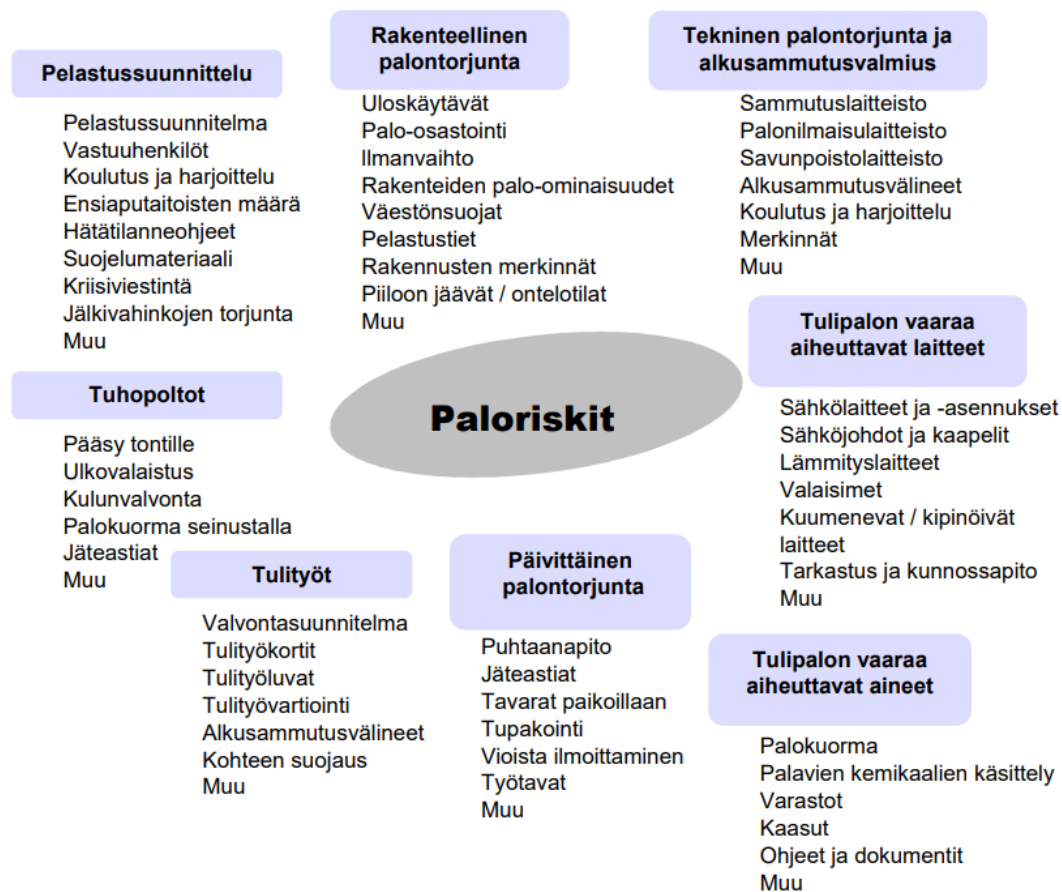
Paloriskit

Pelastussuunnittelu

Pelastussuunnitelma
Vastuuhenkilöt
Koulutus ja harjoittelu
Ensiaputaitoisten määrä
Hätätilanneohjeet
Suojelumateriaali
Kriisiviestintä
Jälkivahinkojen torjunta
Muu

Rakenteellinen palontorjunta

Uloskäytävät
Palo-osastointi
Ilmanvaihto
Rakenteiden palo-ominaisuudet
Väestönsuojat
Pelastustiet
Rakennusten merkinnät
Piiloon jäävät / ontelotilat
Muu

Tekninen palontorjunta ja alkusammutusvalmius

Sammutuslaitteisto
Palonilmaisulaitteisto
Savunpoistolaitteisto
Alkusammutusvälineet
Koulutus ja harjoittelu
Merkinnät
Muu

Tuhopoltot

Pääsy tontille
Ulkovalaistus
Kulunvalvonta
Palokuorma seinustalla
Jäteastiat
Muu

Tulipalon vaaraa aiheuttavat laitteet

Sähkölaitteet ja -asennukset
Sähköjohdot ja kaapelit
Lämmityslaitteet
Valaisimet
Kuumenevat / kipinöivät laitteet
Tarkastus ja kunnossapito
Muu

Tulityöt

Valvontasuunnitelma
Tulityökortit
Tulityöluvat
Tulityövartiointi
Alkusammutusvälineet
Kohteen suojaus
Muu

Päivittäinen palontorjunta

Puhtaanapito
Jäteastiat
Tavarat paikoillaan
Tupakointi
Vioista ilmoittaminen
Työtavat
Muu

Tulipalon vaaraa aiheuttavat aineet

Palokuorma
Palavien kemikaalien käsittely
Varastot
Kaasut
Ohjeet ja dokumentit
Muu